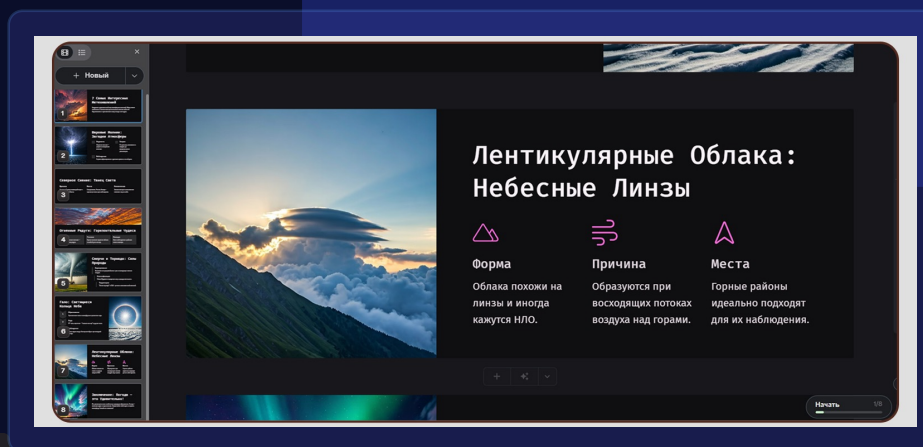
+ Новый

1
2
3
4
5
6
7
8

Лентикулярные Облака: Небесные Линзы

Форма
Облака похожи на линзы и иногда кажутся НЛО.

Причина
Образуются при восходящих потоках воздуха над горами.

Места
Горные районы идеально подходят для их наблюдения.

Начать 1/8